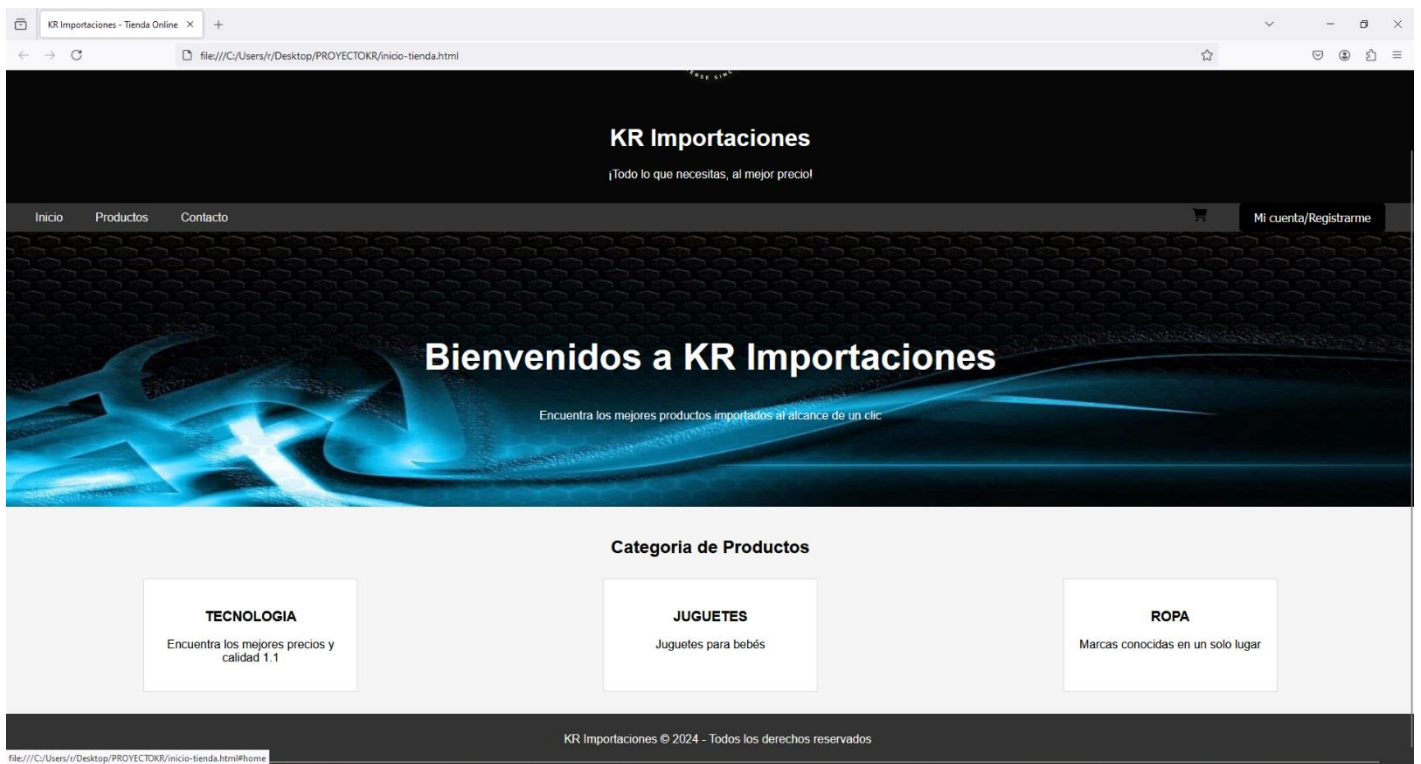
KR Importaciones - Tienda Online ×

file:///C:/Users/r/Desktop/PROYECTOKR/inicio-tienda.html

KR Importaciones

¡Todo lo que necesitas, al mejor precio!

Inicio Productos Contacto

Mi cuenta/Registrarme

Bienvenidos a KR Importaciones

Encuentra los mejores productos importados al alcance de un clic

Categoria de Productos

TECNOLOGIA

Encuentra los mejores precios y calidad 1.1

JUGUETES

Juguetes para bebés

ROPA

Marcas conocidas en un solo lugar

KR Importaciones © 2024 - Todos los derechos reservados

file:///C:/Users/r/Desktop/PROYECTOKR/inicio-tienda.html#home